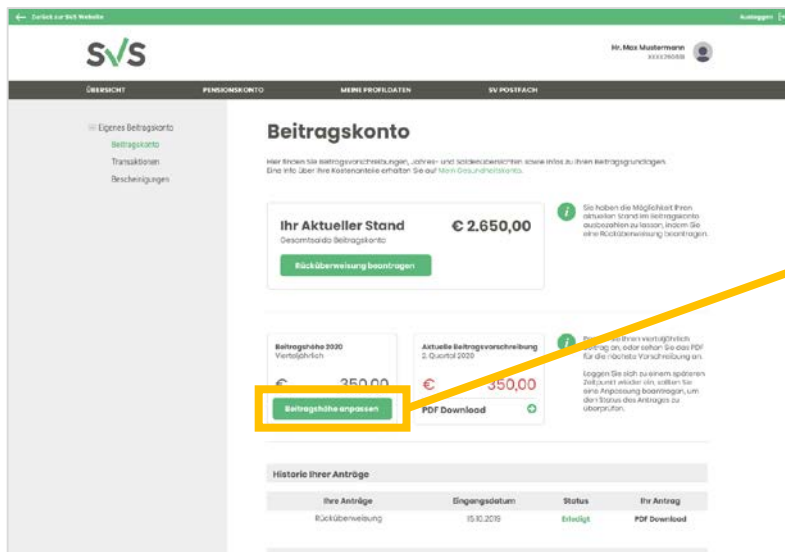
← Zurück zur SVS Website

Ausloggen

SVS

Hr. Max Mustermann
XXXX290888

ÜBERSICHT
PENSIONSKONTO
MEINE PROFILDATEN
SV POSTFACH

Eigenes Beitragskonto
Beitragskonto
Transaktionen
Bescheinigungen

Beitragskonto

Hier finden Sie Beitragsvorschreibungen, Jahres- und Saldenübersichten sowie Infos zu Ihren Beitragsgrundlagen. Eine Info über Ihre Kostenanteile erhalten Sie auf Mein Gesundheitskonto.

Ihr Aktueller Stand
Gesamtsaldo Beitragskonto
€ 2.650,00

Rücküberweisung beantragen

Sie haben die Möglichkeit Ihren aktuellen Stand im Beitragskonto auszuzahlen zu lassen, indem Sie eine Rücküberweisung beantragen.

Beitragshöhe 2020
Vierteljährlich
€ 350,00
Beitragshöhe anpassen

Aktuelle Beitragsvorschreibung
2. Quartal 2020
€ 350,00
PDF Download

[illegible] Ihnen vierteljährlich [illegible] Antrag an, oder sehen Sie das PDF für die nächste Vorschreibung an.

Loggen Sie sich zu einem späteren Zeitpunkt wieder ein, sollten Sie eine Anpassung beantragen, um den Status des Antrages zu überprüfen.

Historie Ihrer Anträge

| Ihre Anträge | Eingangsdatum | Status | Ihr Antrag |
|---|---|---|---|
| Rücküberweisung | 15.10.2019 | Erledigt | PDF Download |